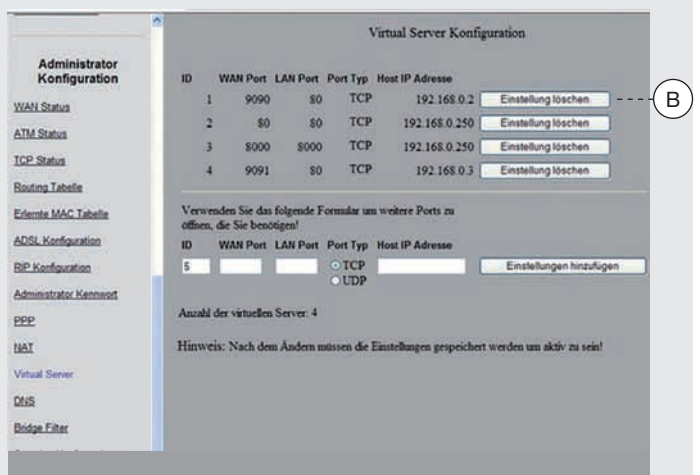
Administrator Konfiguration

WAN Status

ATM Status

TCP Status

Routing Tabelle

Erlernte MAC Tabelle

ADSL Konfiguration

RIP Konfiguration

Administrator Kennwort

PPP

NAT

Virtual Server

DNS

Bridge Filter

Virtual Server Konfiguration

| ID | WAN Port | LAN Port | Port Typ | Host IP Adresse | |
|---|---|---|---|---|---|
| 1 | 9090 | 80 | TCP | 192.168.0.2 | Einstellung löschen |
| 2 | 80 | 80 | TCP | 192.168.0.250 | Einstellung löschen |
| 3 | 8000 | 8000 | TCP | 192.168.0.250 | Einstellung löschen |
| 4 | 9091 | 80 | TCP | 192.168.0.3 | Einstellung löschen |

B

Verwenden Sie das folgende Formular um weitere Ports zu öffnen, die Sie benötigen!

ID WAN Port LAN Port Port Typ Host IP Adresse

5 TCP UDP Einstellungen hinzufügen

Anzahl der virtuellen Server: 4

Hinweis: Nach dem Ändern müssen die Einstellungen gespeichert werden um aktiv zu sein!